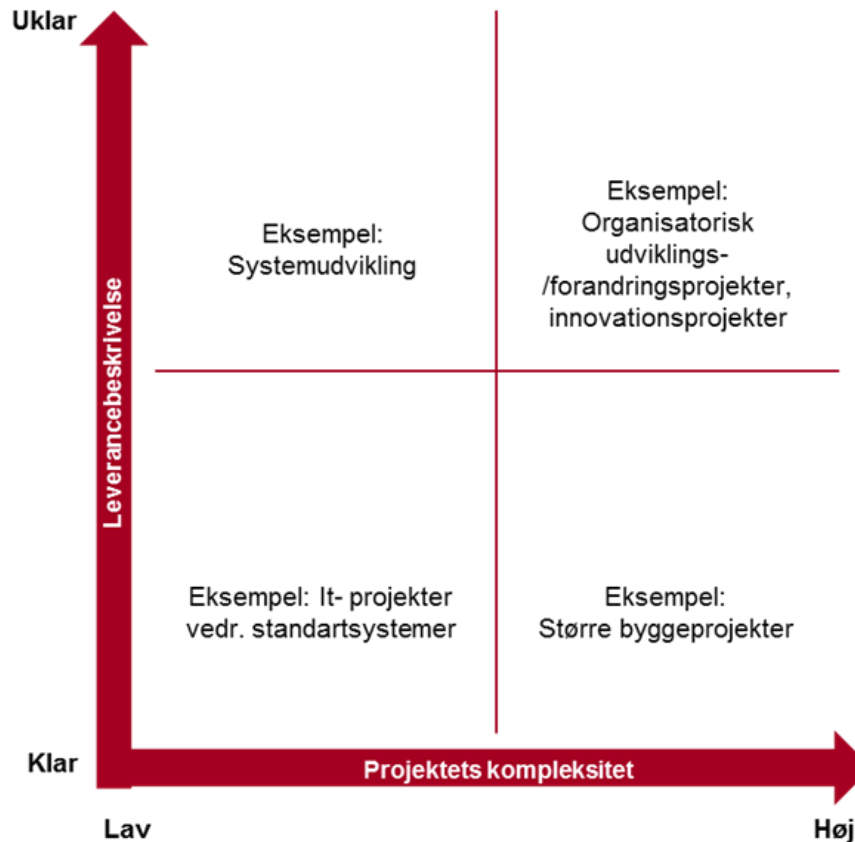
Uklar

Leverancebeskrivelse

Eksempel: Systemudvikling

Eksempel: Organisatorisk udviklings- /forandringsprojekter, innovationsprojekter

Eksempel: It- projekter vedr. standartsystemer

Eksempel: Større byggeprojekter

Klar

Projektets kompleksitet

Lav

Høj